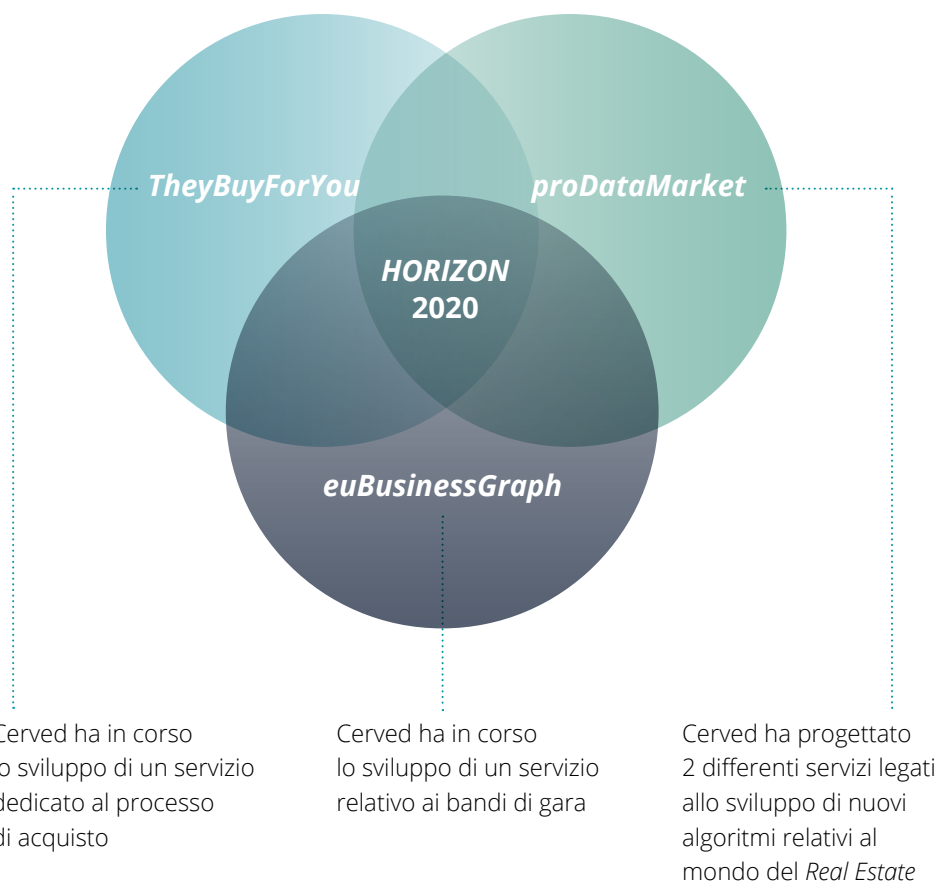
TheyBuyForYou

proDataMarket

HORIZON 2020

euBusinessGraph

Cerved ha in corso lo sviluppo di un servizio dedicato al processo di acquisto

Cerved ha in corso lo sviluppo di un servizio relativo ai bandi di gara

Cerved ha progettato 2 differenti servizi legati allo sviluppo di nuovi algoritmi relativi al mondo del Real Estate